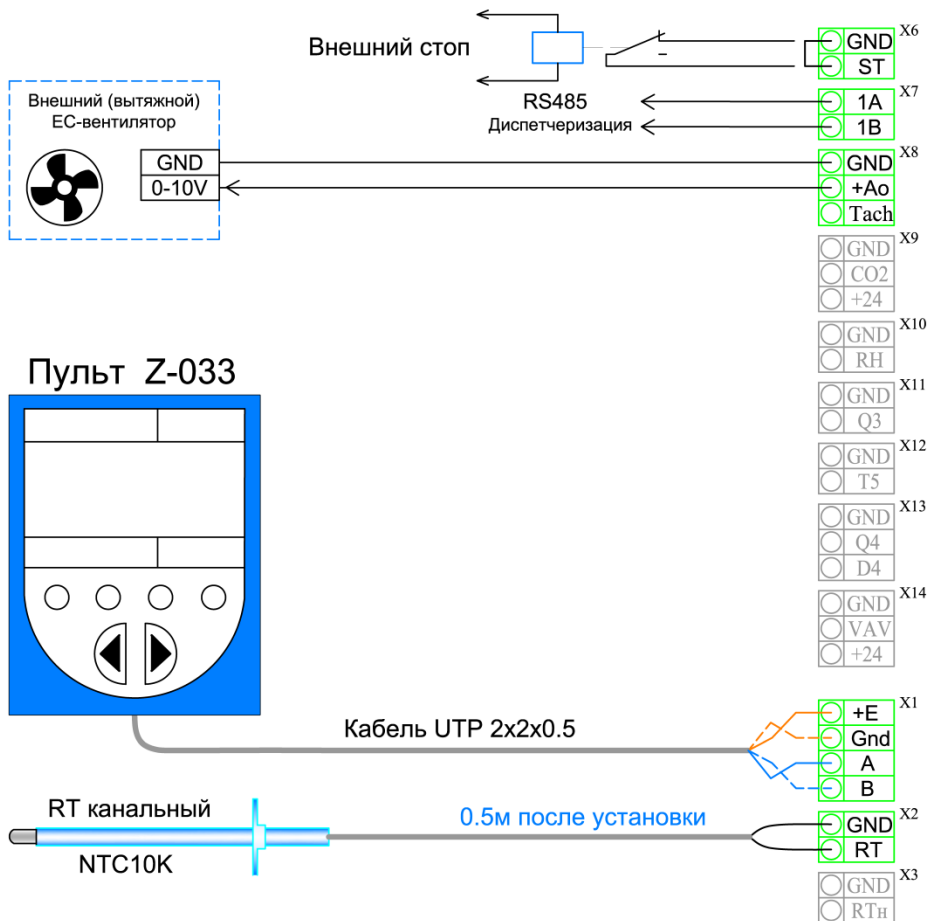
Внешний стоп

X6
GND
ST

RS485
Диспетчеризация

X7
1A
1B

Внешний (вытяжной) ЕС-вентилятор

GND
0-10V

X8
GND
+Ao
Tach

X9
GND
CO2
+24

X10
GND
RH

X11
GND
Q3

X12
GND
T5

X13
GND
Q4
D4

X14
GND
VAV
+24

Пульт Z-033

Кабель UTP 2x2x0.5

X1
+E
Gnd
A
B

RT канальный
NTC10K

0.5м после установки

X2
GND
RT

X3
GND
RTн